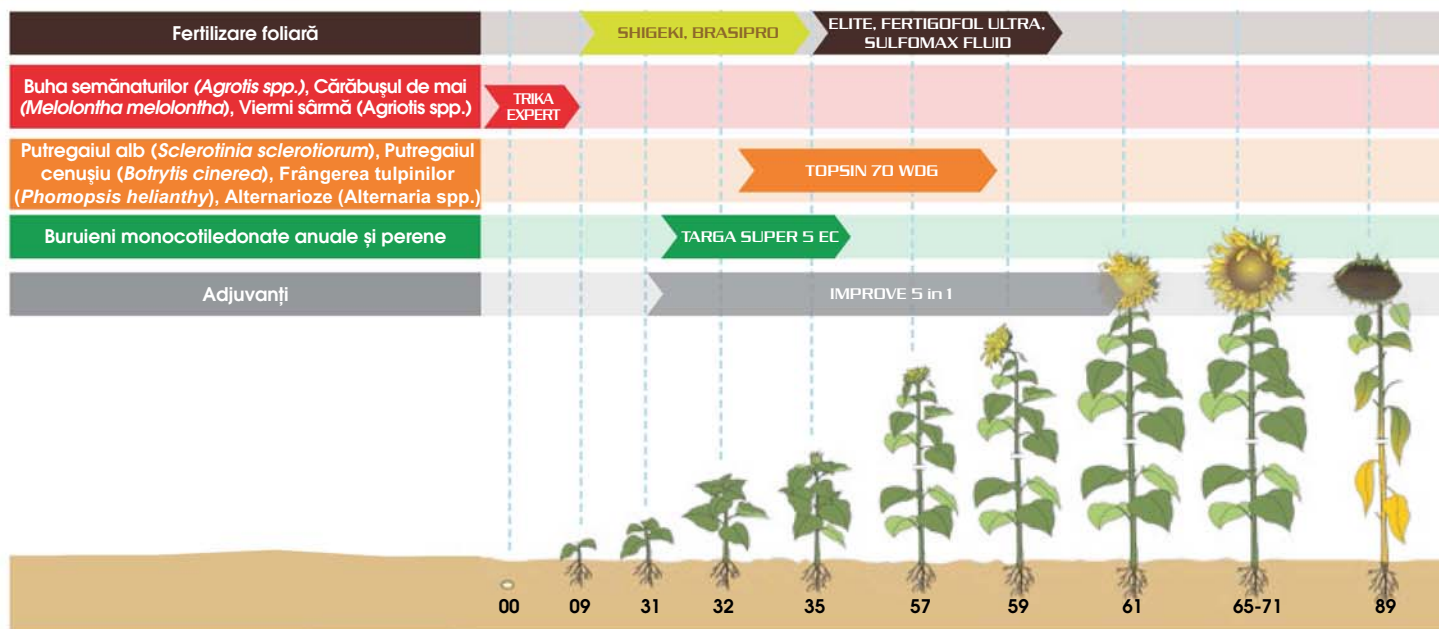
Fertilizare foliară

SHIGEKI, BRASIPRO

ELITE, FERTIGOFOL ULTRA, SULFOMAX FLUID

Buha semănaturilor (*Agrotis spp.*), Cărăbușul de mai (*Melolontha melolontha*), Viermi sârmă (Agriotis spp.)

TRIKA EXPERT

Putregaiul alb (*Sclerotinia sclerotiorum*), Putregaiul cenușiu (*Botrytis cinerea*), Frângerea tulpinilor (*Phomopsis helianthy*), Alternarioze (Alternaria spp.)

TOPSIN 70 WDG

Buruieni monocotiledonate anuale și perene

TARGA SUPER 5 EC

Adjuvanți

IMPROVE 5 in 1

00 09 31 32 35 57 59 61 65-71 89